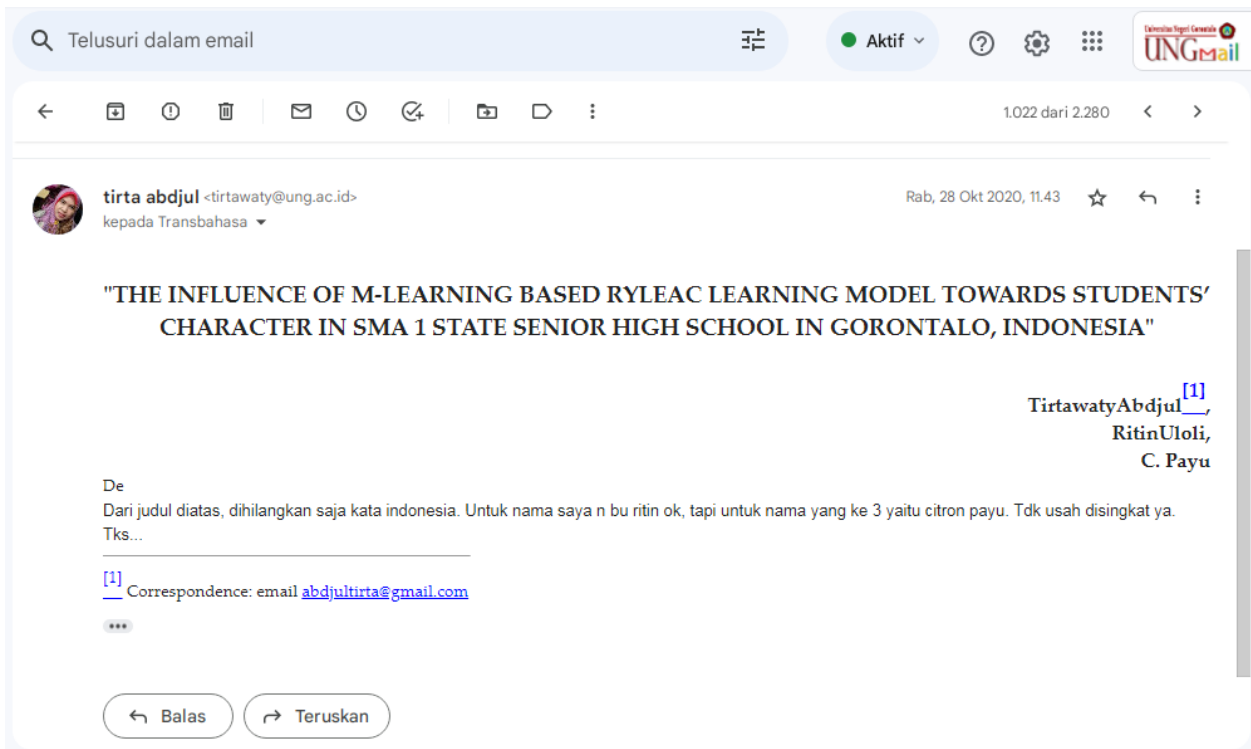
Telusuri dalam email

Aktif

Universitas Negeri Gorontalo
UNGmail

1.022 dari 2.280

tirta abdjul <tirtawaty@ung.ac.id>
kepada Transbahasa

Rab, 28 Okt 2020, 11.43

"THE INFLUENCE OF M-LEARNING BASED RYLEAC LEARNING MODEL TOWARDS STUDENTS' CHARACTER IN SMA 1 STATE SENIOR HIGH SCHOOL IN GORONTALO, INDONESIA"

TirtawatyAbdjul[1],
RitinUloli,
C. Payu

De
Dari judul diatas, dihilangkan saja kata indonesia. Untuk nama saya n bu ritin ok, tapi untuk nama yang ke 3 yaitu citron payu. Tdk usah disingkat ya. Tks...

[1] Correspondence: email abdjultirta@gmail.com

Balas

Teruskan